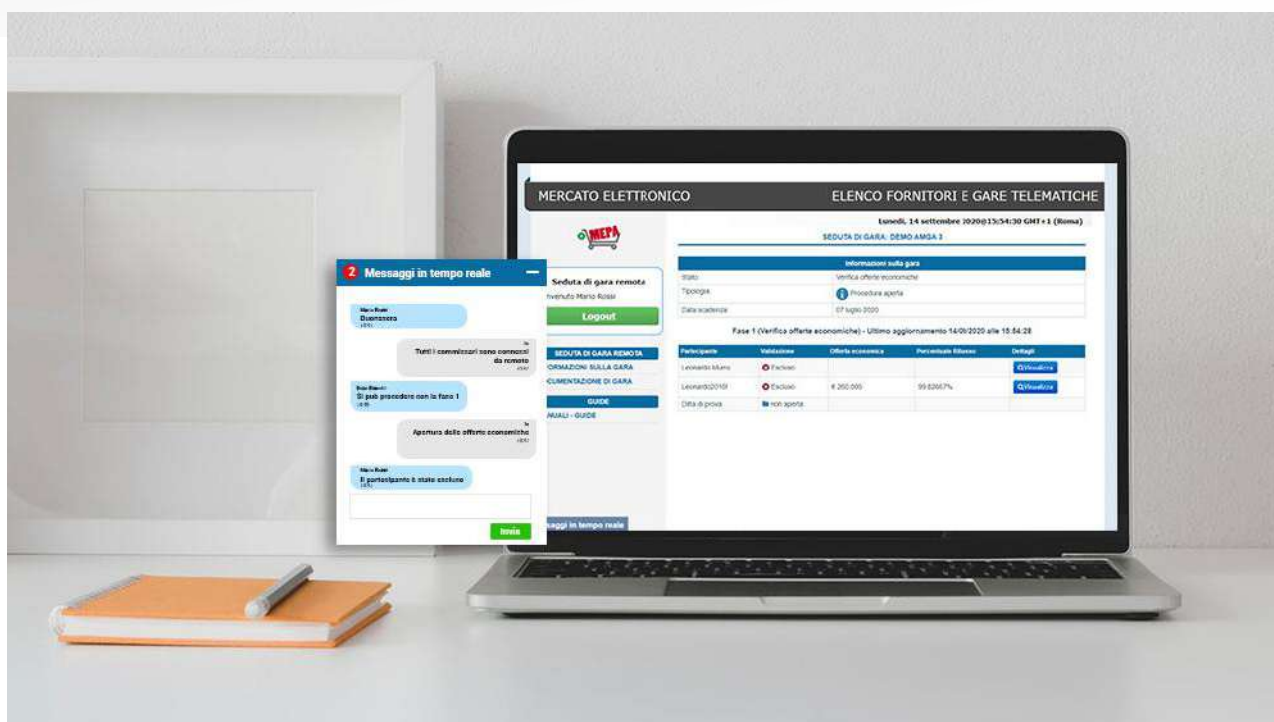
MERCATO ELETTRONICO

ELENCO FORNITORI E GARE TELEMATICHE

MEPA

Lunedì, 14 settembre 2020@15:54:30 GMT+1 (Roma)

SEDUTA DI GARA: DEMO AMGA 3

Seduta di gara remota

nvenuto Mario Rossi

Logout

SEDUTA DI GARA REMOTA

FORMAZIONI SULLA GARA

CUMENTAZIONE DI GARA

GUIDE

ANUALI - GUIDE

Informazioni sulla gara

| Stato | Verifica offerte economiche |
|---|---|
| Tipologia | Procedura aperta |
| Data scadenza | 07 luglio 2020 |

Fase 1 (Verifica offerte economiche) - Ultimo aggiornamento 14/09/2020 alle 15:54:28

| Partecipante | Validazione | Offerta economica | Percentuale Ribasso | Dettagli |
|---|---|---|---|---|
| Leonardo Miuro | Escluso | | | Visualizza |
| Leonardo2010 | Escluso | € 260.000 | 99.82667% | Visualizza |
| Ditta di prova | Non aperta | | | |

2 Messaggi in tempo reale

Mario Rossi
Buonasera
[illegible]

Io
Tutti i commissari sono connessi da remoto
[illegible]

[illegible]
Si può procedere con la fase 1
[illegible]

Io
Apertura delle offerte economiche
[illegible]

Mario Rossi
Il partecipante è stato escluso
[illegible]

Invia

ssaggi in tempo reale